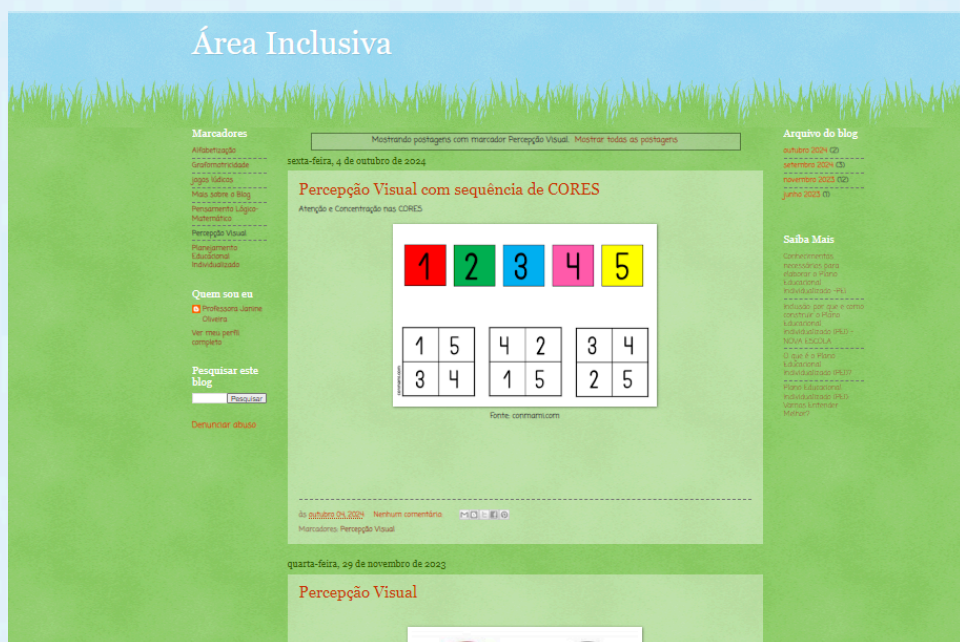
Área Inclusiva

Marcadores
Alfabetização
Grafomotricidade
jogos lúdicos
Mais sobre o Blog
Pensamento Lógico-Matemático
Percepção Visual
Planejamento Educacional Individualizado

Quem sou eu
Professora Janine Oliveira
Ver meu perfil completo

Pesquisar este blog
Pesquisar

Denunciar abuso

Mostrando postagens com marcador Percepção Visual. Mostrar todas as postagens

sexta-feira, 4 de outubro de 2024

Percepção Visual com sequência de CORES

Atenção e Concentração nas CORES

| 1 | 2 | 3 | 4 | 5 |

| 1 | 5 |
|---|---|
| 3 | 4 |

| 4 | 2 |
|---|---|
| 1 | 5 |

| 3 | 4 |
|---|---|
| 2 | 5 |

conmami.com

Fonte: conmami.com

às outubro 04, 2024 Nenhum comentário:

Marcadores: Percepção Visual

quarta-feira, 29 de novembro de 2023

Percepção Visual

Arquivo do blog
outubro 2024 (2)
setembro 2024 (3)
novembro 2023 (12)
junho 2023 (1)

Saiba Mais
Conhecimentos necessários para elaborar o Plano Educacional Individualizado (PEI)
Inclusão: por que e como construir o Plano Educacional Individualizado (PEI) - NOVA ESCOLA
O que é o Plano Educacional Individualizado (PEI)?
Plano Educacional Individualizado (PEI): Vamos Entender Melhor?